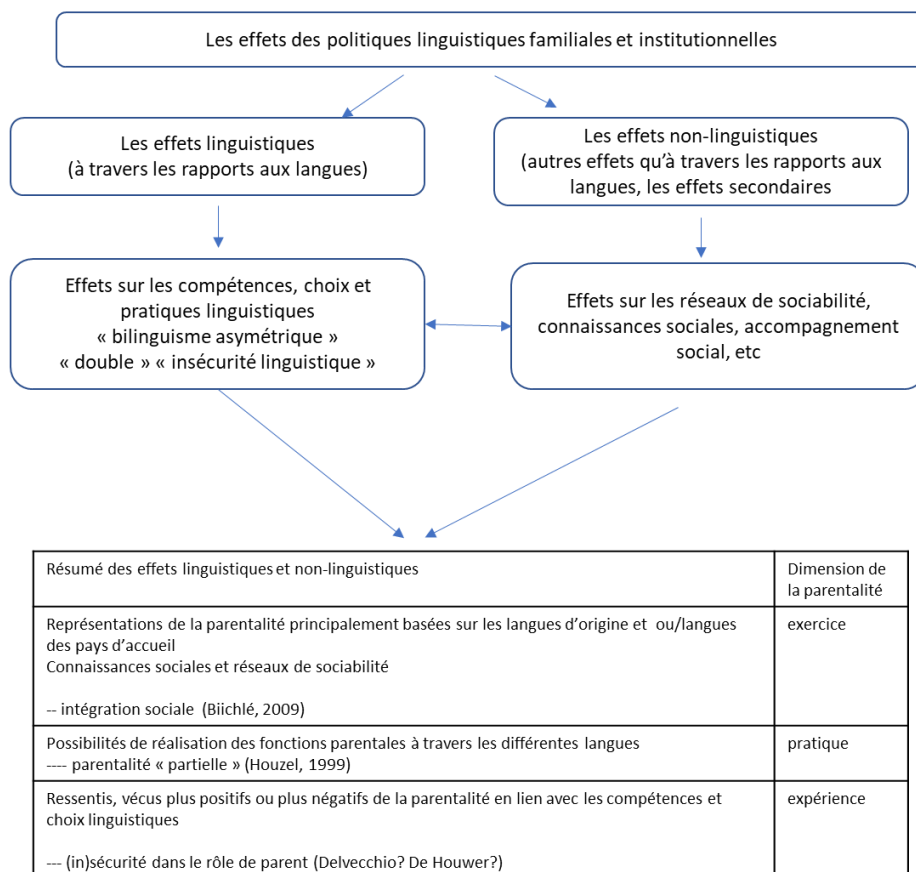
Les effets des politiques linguistiques familiales et institutionnelles

Les effets linguistiques
(à travers les rapports aux langues)

Les effets non-linguistiques
(autres effets qu'à travers les rapports aux langues, les effets secondaires

Effets sur les compétences, choix et pratiques linguistiques
« bilinguisme asymétrique »
« double » « insécurité linguistique »

Effets sur les réseaux de sociabilité, connaissances sociales, accompagnement social, etc

| Résumé des effets linguistiques et non-linguistiques | Dimension de la parentalité |
|---|---|
| Représentations de la parentalité principalement basées sur les langues d'origine et ou/langues des pays d'accueil<br>Connaissances sociales et réseaux de sociabilité<br><br>-- intégration sociale (Biichlé, 2009) | exercice |
| Possibilités de réalisation des fonctions parentales à travers les différentes langues<br>---- parentalité « partielle » (Houzel, 1999) | pratique |
| Ressentis, vécus plus positifs ou plus négatifs de la parentalité en lien avec les compétences et choix linguistiques<br><br>--- (in)sécurité dans le rôle de parent (Delvecchio? De Houwer?) | expérience |